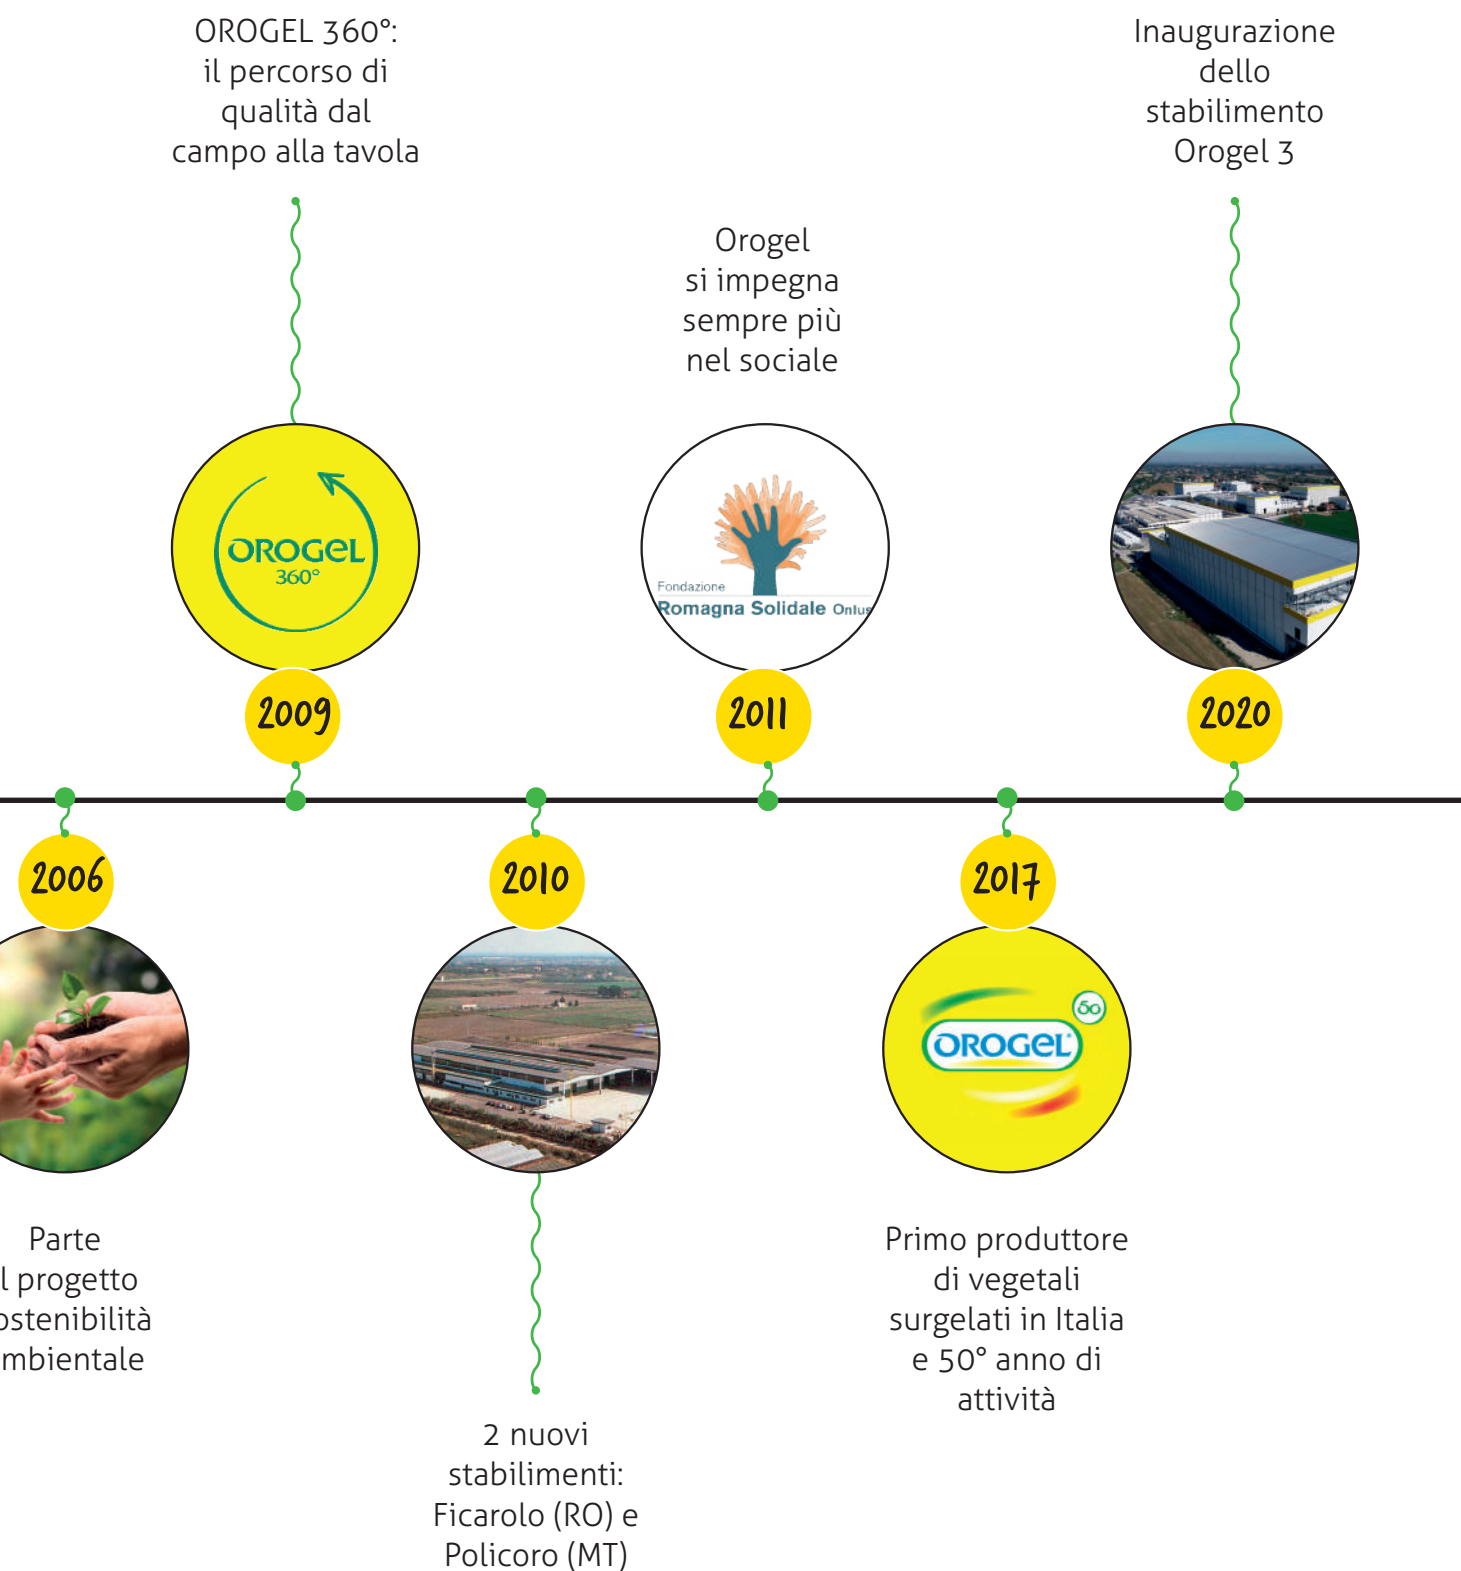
OROGEL 360°: il percorso di qualità dal campo alla tavola

Inaugurazione dello stabilimento Orogel 3

Orogel si impegna sempre più nel sociale

OROGEL 360°

Fondazione Romagna Solidale Onlus

2009

2011

2020

2006

2010

2017

OROGEL 50

Parte l progetto ostenibilità mbientale

Primo produttore di vegetali surgelati in Italia e 50° anno di attività

2 nuovi stabilimenti: Ficarolo (RO) e Policoro (MT)